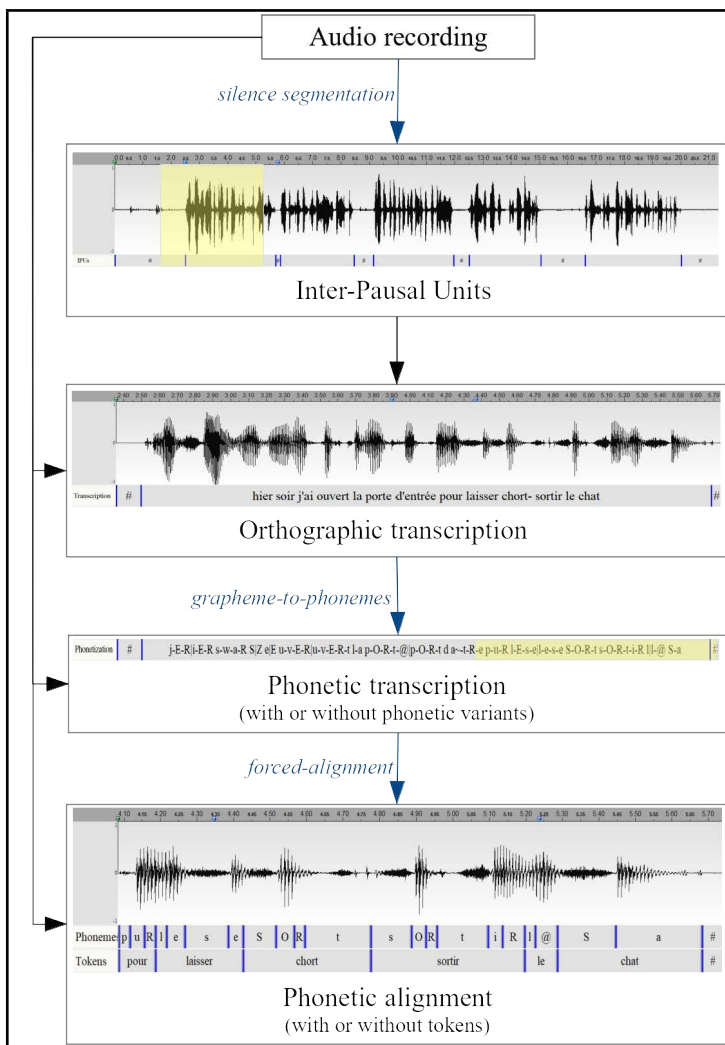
Audio recording

silence segmentation

IPUs # # # #

Inter-Pausal Units

Transcription # hier soir j'ai ouvert la porte d'entrée pour laisser chort- sortir le chat #

Orthographic transcription

grapheme-to-phonemes

Phonetization # j-E-R|i-E-R s-w-a-R S|Z e|E u-v-E-R|u-v-E-R-t l-a p-O-R-t-@|p-O-R-t d a~-t-R-e p-u-R l-E-s-e|l-e-s-e S-O-R-t s-O-R-t-i-R l|l-@ S-a #

Phonetic transcription
(with or without phonetic variants)

forced-alignment

| Phoneme | p | u | R | l | e | s | e | S | O | R | t | s | O | R | t | i | R | l | @ | S | a | # |
|---|---|---|---|---|---|---|---|---|---|---|---|---|---|---|---|---|---|---|---|---|---|---|
| Tokens | pour | | | laisser | | | | chort | | | | sortir | | | | | | le | | chat | | # |

Phonetic alignment
(with or without tokens)